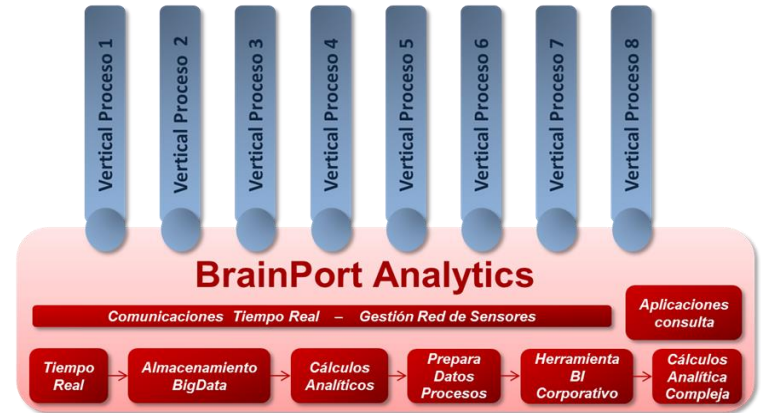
Vertical Proceso 1
Vertical Proceso 2
Vertical Proceso 3
Vertical Proceso 4
Vertical Proceso 5
Vertical Proceso 6
Vertical Proceso 7
Vertical Proceso 8

BrainPort Analytics

Comunicaciones Tiempo Real – Gestión Red de Sensores

Aplicaciones consulta

Tiempo Real

Almacenamiento BigData

Cálculos Analíticos

Prepara Datos Procesos

Herramienta BI Corporativo

Cálculos Analítica Compleja